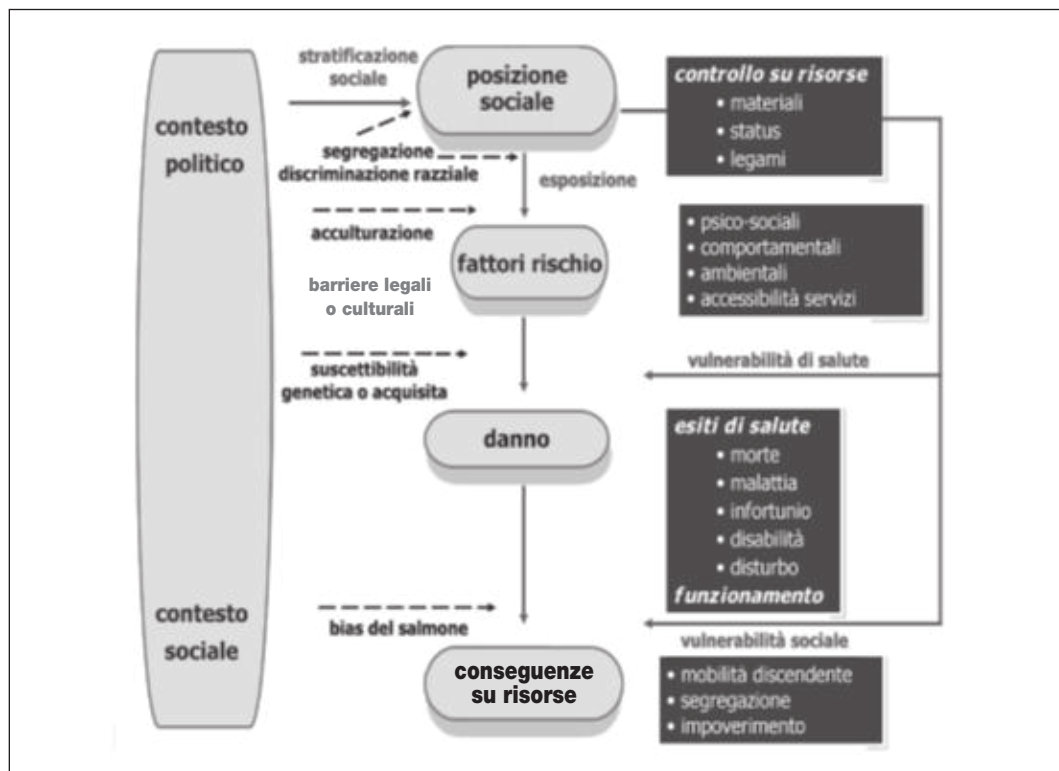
contesto politico

contesto sociale

stratificazione sociale

posizione sociale

controllo su risorse
• materiali
• status
• legami

segregazione discriminazione razziale

esposizione

acculturazione

fattori rischio

• psico-sociali
• comportamentali
• ambientali
• accessibilità servizi

barriere legali o culturali

suscettibilità genetica o acquisita

vulnerabilità di salute

danno

esiti di salute
• morte
• malattia
• infortunio
• disabilità
• disturbo
funzionamento

bias del salmone

vulnerabilità sociale

conseguenze su risorse

• mobilità discendente
• segregazione
• impoverimento